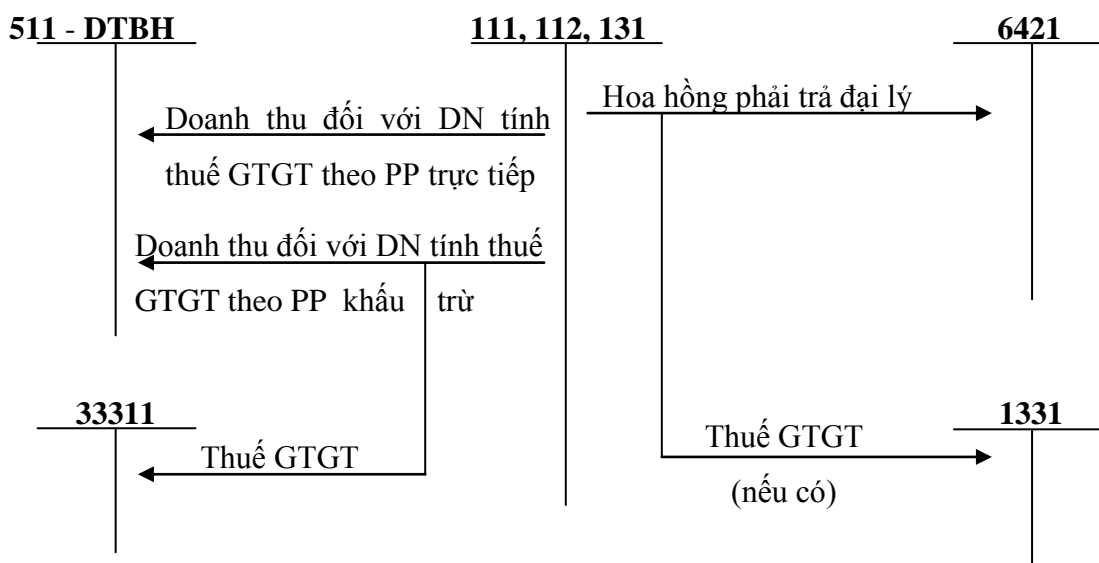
511 - DTBH

111, 112, 131

6421

Hoa hồng phải trả đại lý

Doanh thu đối với DN tính thuế GTGT theo PP trực tiếp

Doanh thu đối với DN tính thuế GTGT theo PP khấu trừ

33311

Thuế GTGT

1331

Thuế GTGT (nếu có)